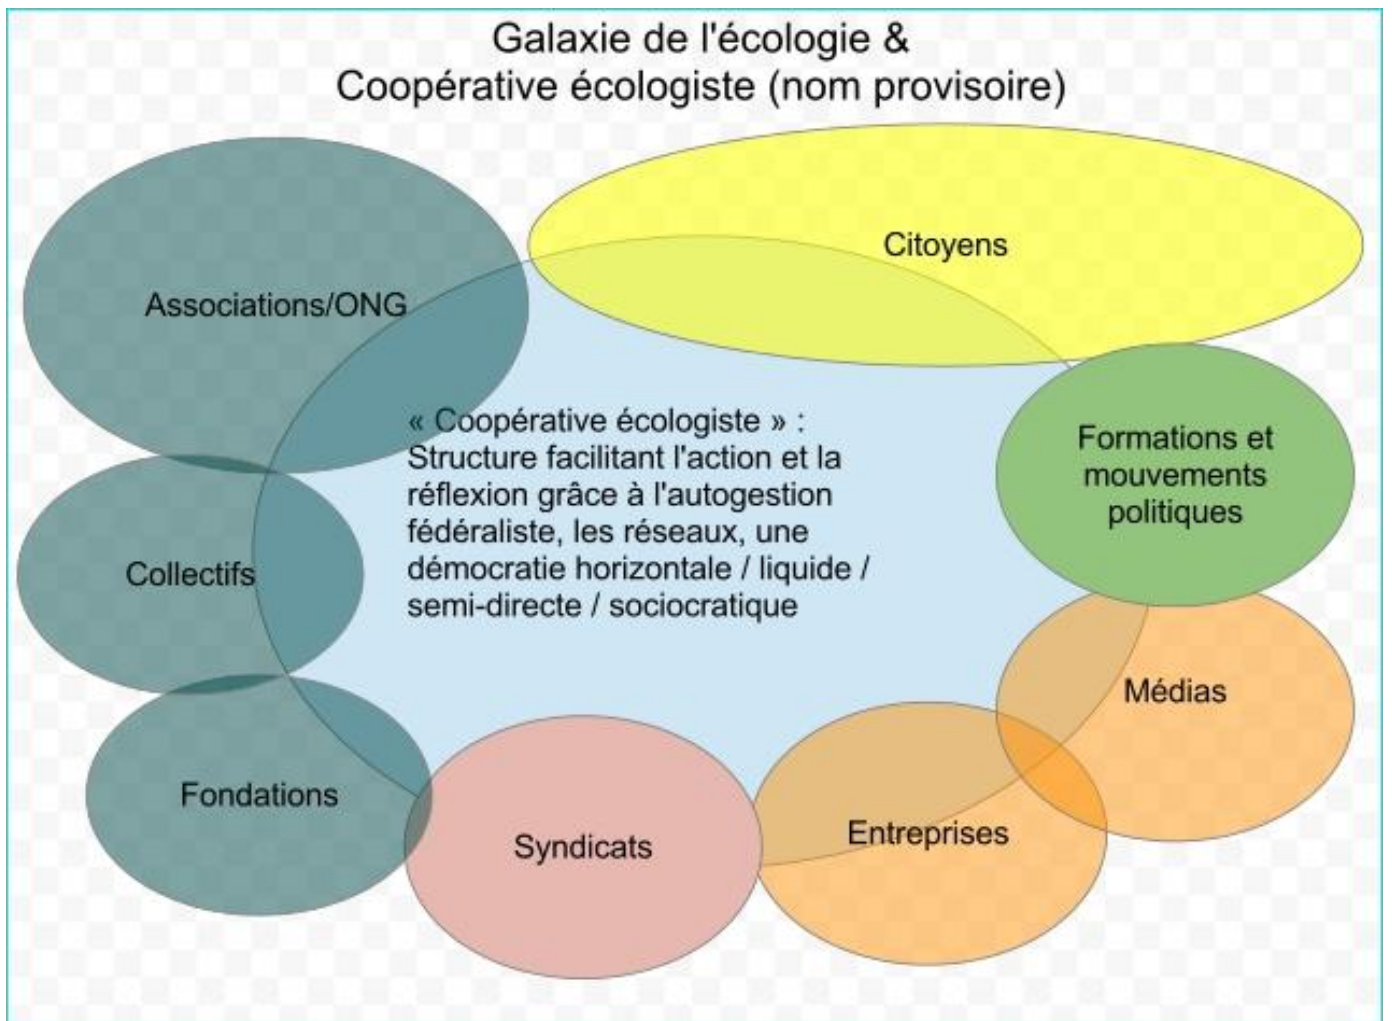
Galaxie de l'écologie &
Coopérative écologiste (nom provisoire)

Citoyens

Associations/ONG

« Coopérative écologiste » : Structure facilitant l'action et la réflexion grâce à l'autogestion fédéraliste, les réseaux, une démocratie horizontale / liquide / semi-directe / sociocratique

Formations et mouvements politiques

Collectifs

Médias

Fondations

Syndicats

Entreprises